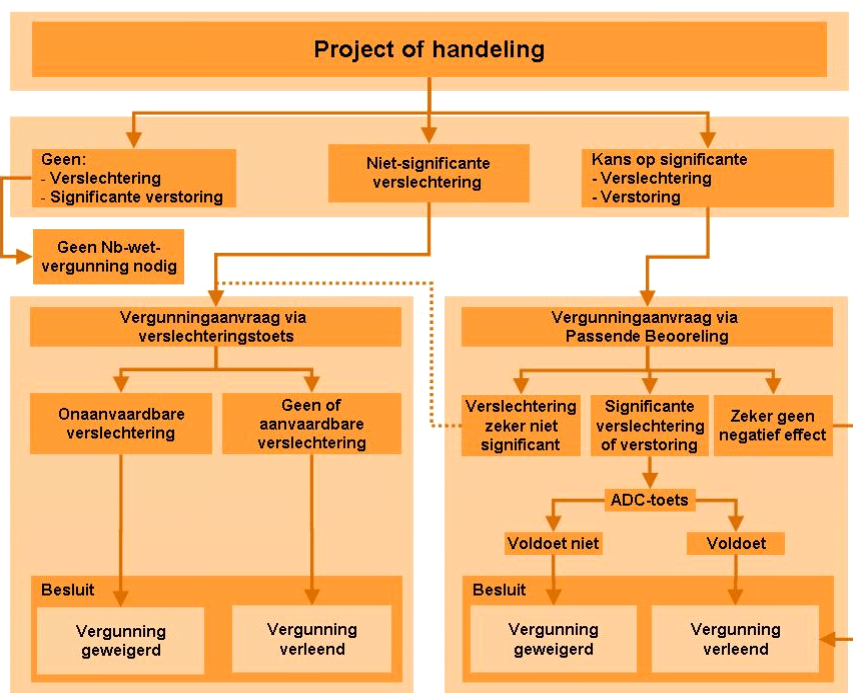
Project of handeling

Geen:
- Verslechtering
- Significante verstoring

Niet-significante verslechtering

Kans op significante
- Verslechtering
- Verstoring

Geen Nb-wet-vergunning nodig

Vergunningaanvraag via verslechteringstoets

Onaanvaardbare verslechtering

Geen of aanvaardbare verslechtering

Besluit

Vergunning geweigerd

Vergunning verleend

Vergunningaanvraag via Passende Beooreling

Verslechtering zeker niet significant

Significante verslechtering of verstoring

Zeker geen negatief effect

ADC-toets

Voldoet niet

Voldoet

Besluit

Vergunning geweigerd

Vergunning verleend